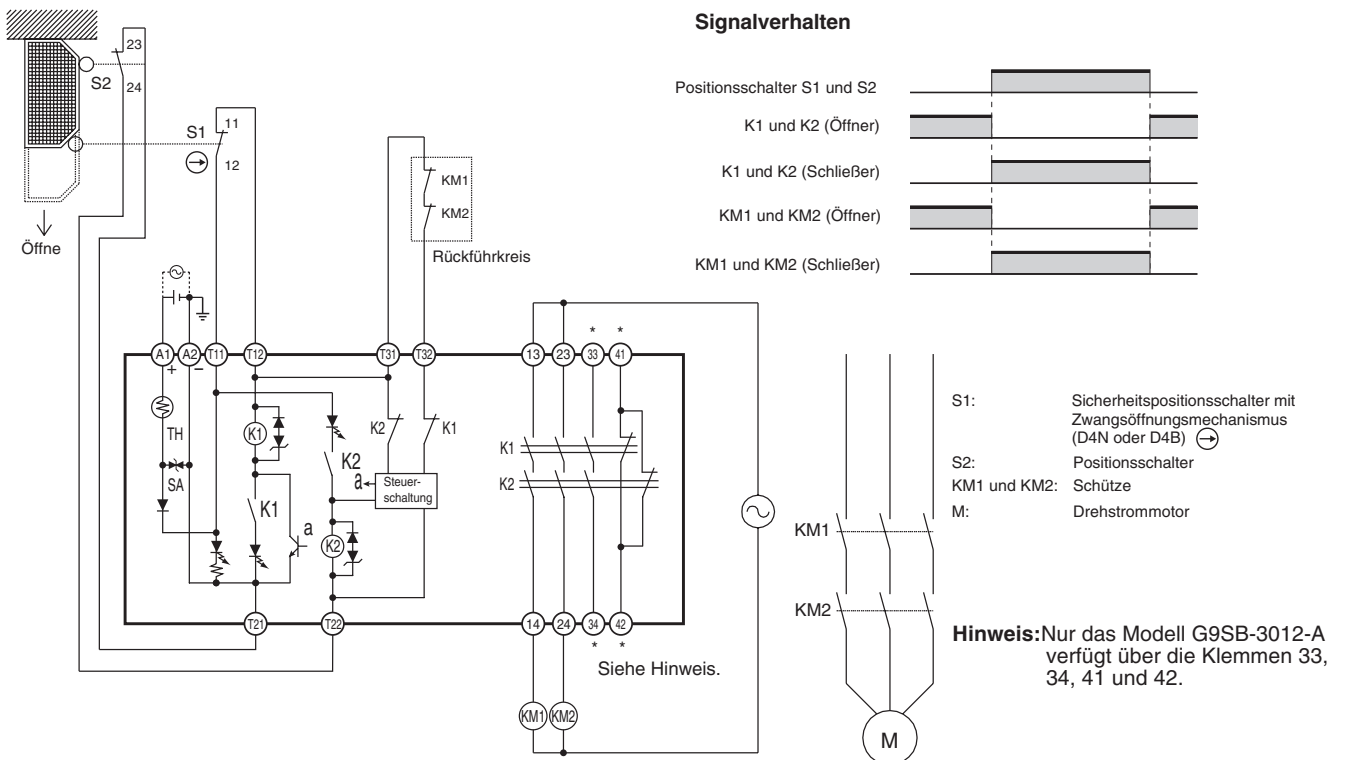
23
S2
24
S1
11
12
Öffne
KM1
KM2
Rückführkreis
A1
A2
T11
T12
T31
T32
13
23
33
41
+
−
TH
SA
K1
K2
K1
K2
a
Steuerschaltung
K1
a
K2
K2
K1
K1
K2
T21
T22
14
24
34
42
*
*
*
*
Siehe Hinweis.
KM1
KM2

**Signalverhalten**

Positionsschalter S1 und S2

K1 und K2 (Öffner)

K1 und K2 (Schließer)

KM1 und KM2 (Öffner)

KM1 und KM2 (Schließer)

KM1
KM2
M

| | |
|---|---|
| S1: | Sicherheitspositionsschalter mit Zwangsöffnungsmechanismus (D4N oder D4B) |
| S2: | Positionsschalter |
| KM1 und KM2: | Schütze |
| M: | Drehstrommotor |

**Hinweis:** Nur das Modell G9SB-3012-A verfügt über die Klemmen 33, 34, 41 und 42.